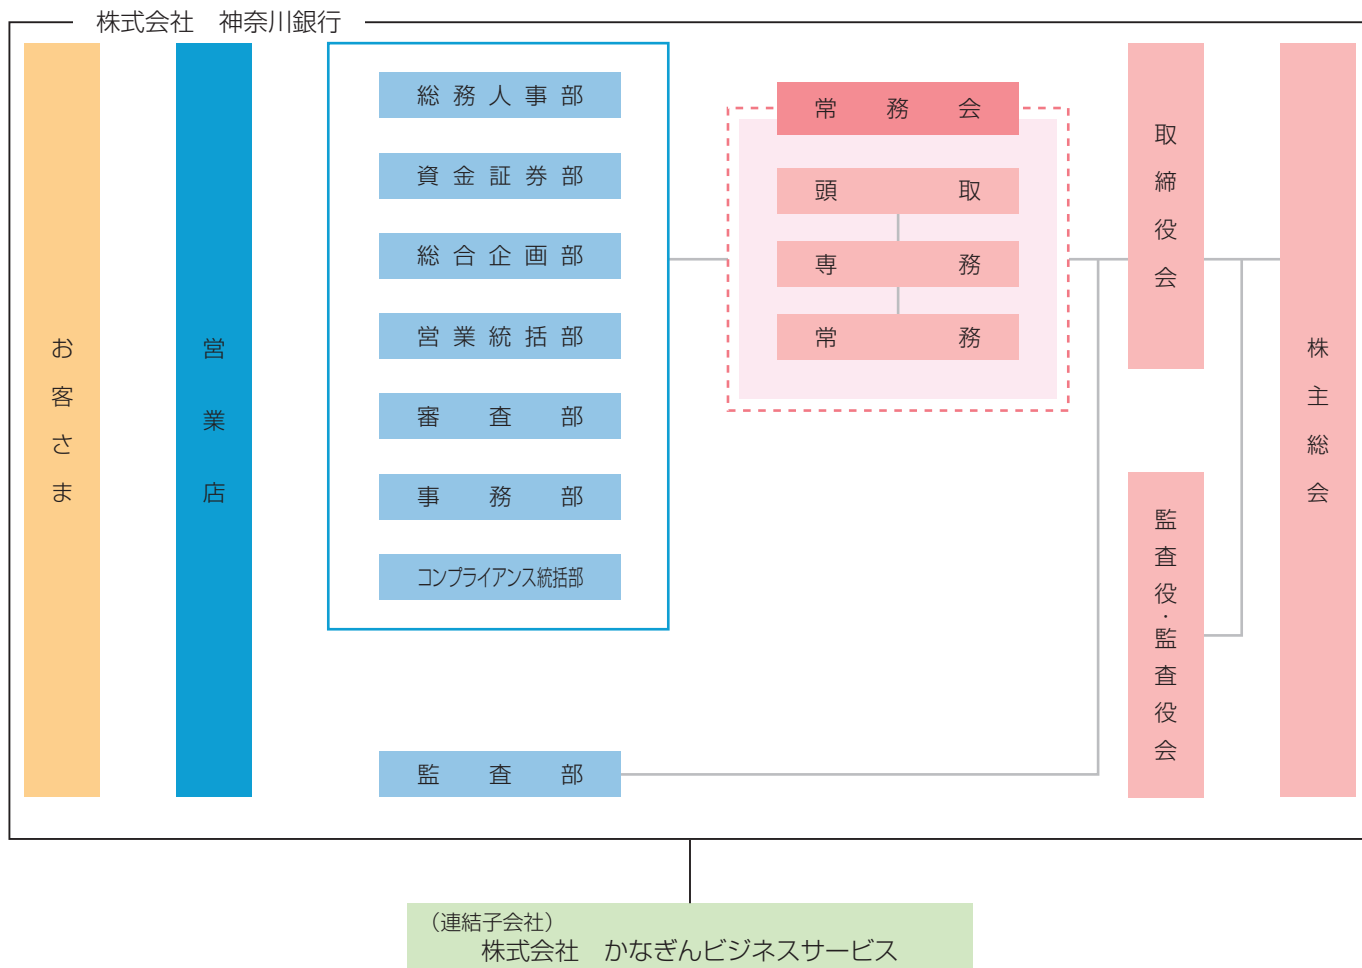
株式会社　神奈川銀行

お客さま

営業店

総務人事部

資金証券部

総合企画部

営業統括部

審査部

事務部

コンプライアンス統括部

監査部

常務会

頭取

専務

常務

取締役会

監査役・監査役会

株主総会

（連結子会社）
株式会社　かなぎんビジネスサービス